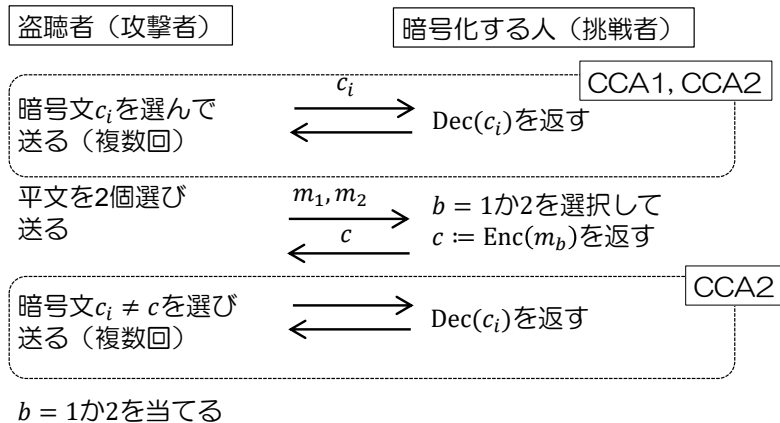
盗聴者（攻撃者）

暗号化する人（挑戦者）

CCA1, CCA2

暗号文$c_i$を選んで送る（複数回）

$c_i$

$\mathrm{Dec}(c_i)$を返す

平文を2個選び送る

$m_1, m_2$

$c$

$b = 1$か2を選択して
$c \coloneqq \mathrm{Enc}(m_b)$を返す

CCA2

暗号文$c_i \neq c$を選び送る（複数回）

$\mathrm{Dec}(c_i)$を返す

$b = 1$か2を当てる